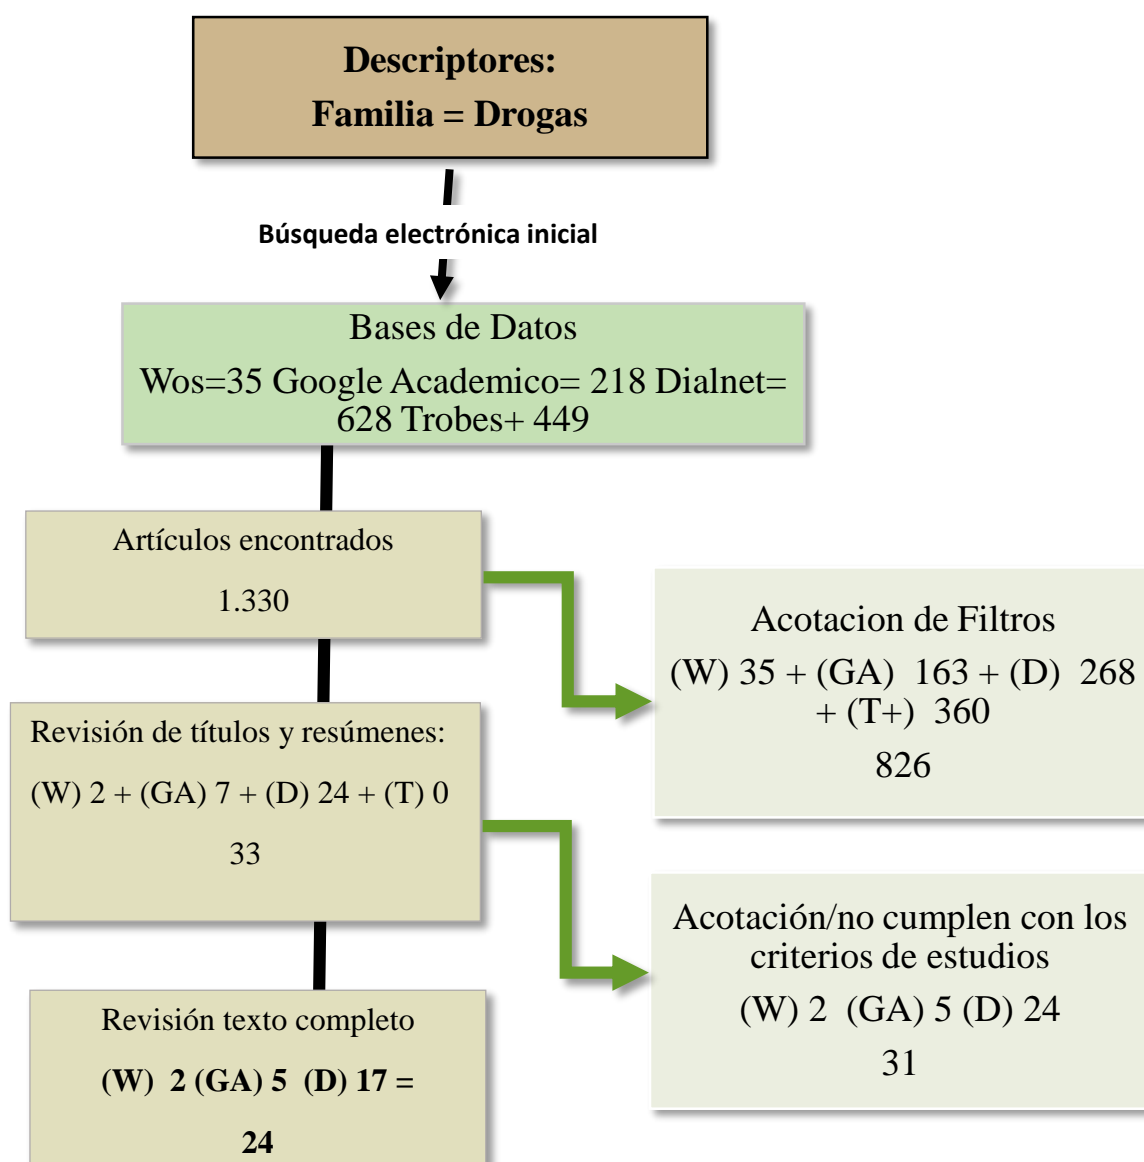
Descriptores:
Familia = Drogas

Búsqueda electrónica inicial

Bases de Datos
Wos=35 Google Academico= 218 Dialnet= 628 Trobes+ 449

Artículos encontrados
1.330

Acotacion de Filtros
(W) 35 + (GA) 163 + (D) 268 + (T+) 360
826

Revisión de títulos y resúmenes:
(W) 2 + (GA) 7 + (D) 24 + (T) 0
33

Acotación/no cumplen con los criterios de estudios
(W) 2 (GA) 5 (D) 24
31

Revisión texto completo
(W) 2 (GA) 5 (D) 17 =
24